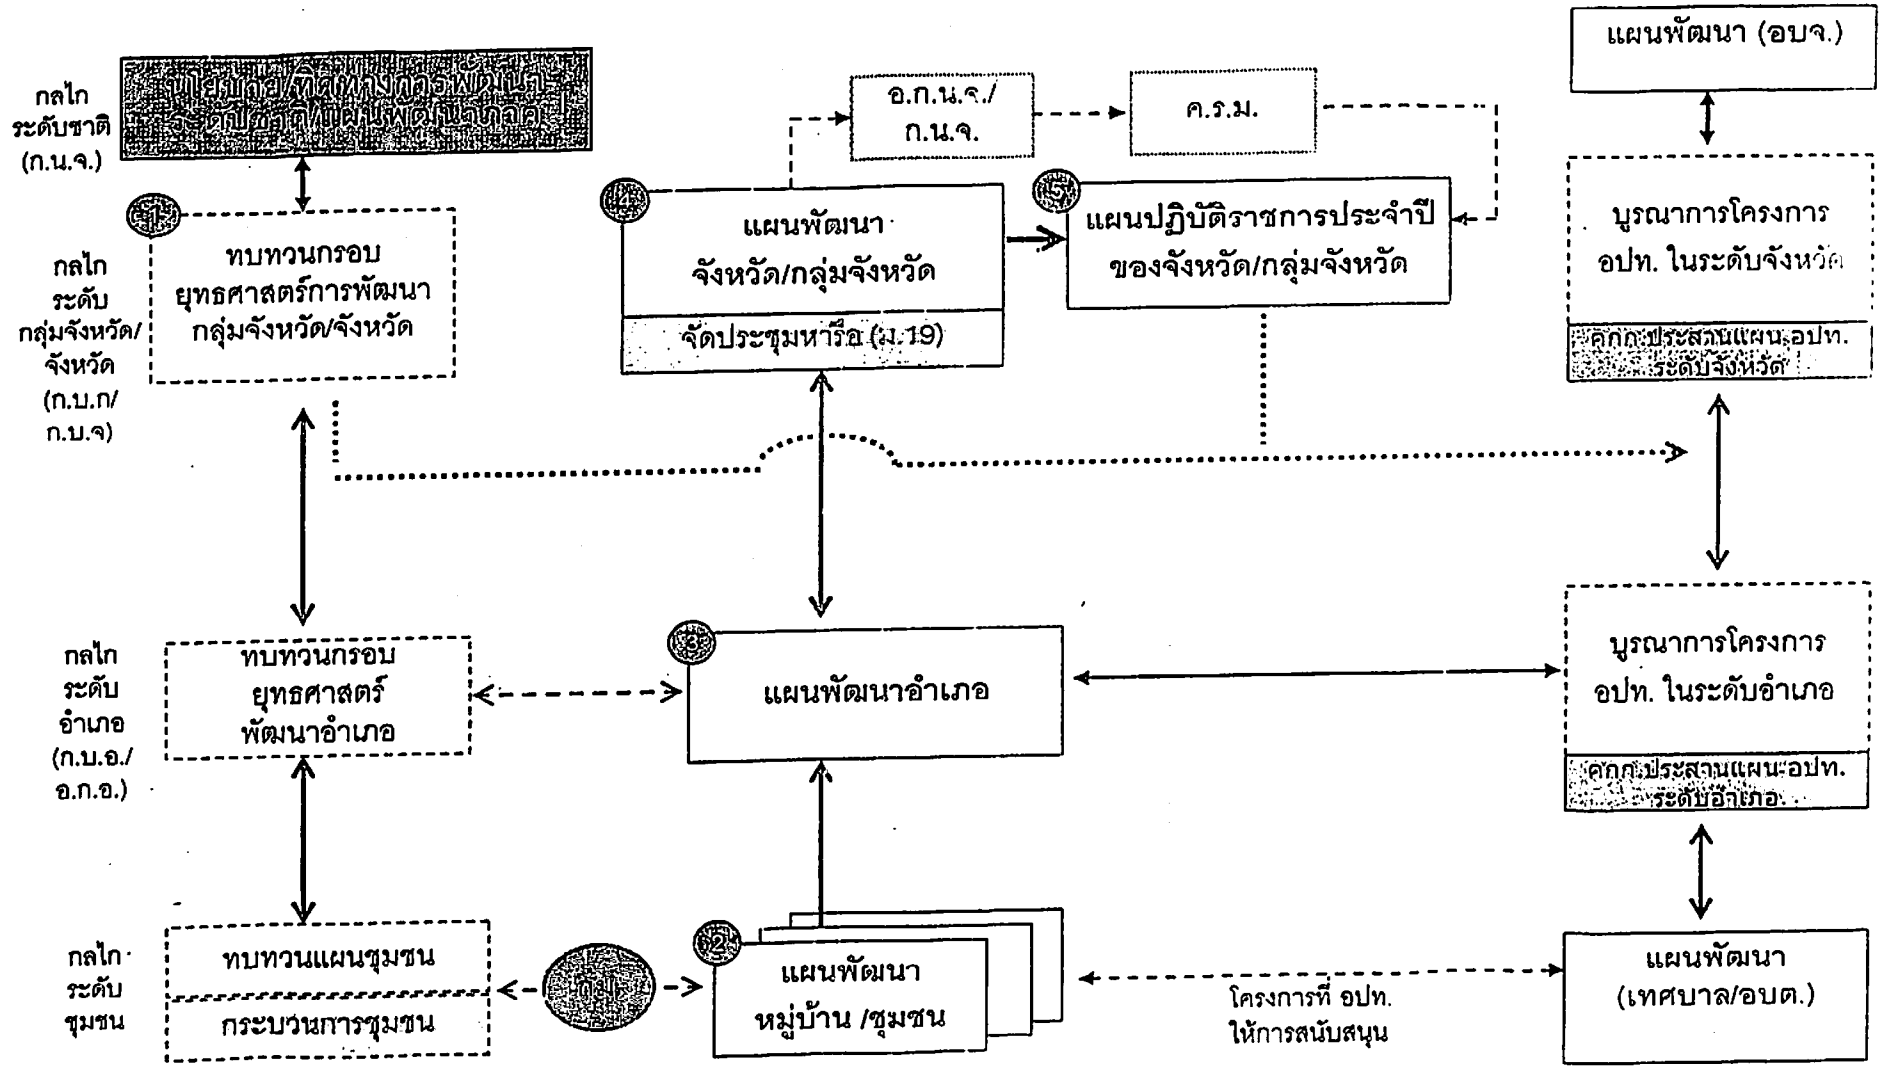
กลไก ระดับชาติ (ก.น.จ.)

นโยบาย/ทิศทางการพัฒนา ระดับชาติ/แผนพัฒนาภาค

1

ทบทวนกรอบ ยุทธศาสตร์การพัฒนา กลุ่มจังหวัด/จังหวัด

กลไก ระดับ กลุ่มจังหวัด/ จังหวัด (ก.บ.ก/ ก.บ.จ)

อ.ก.น.จ./ ก.น.จ.

ค.ร.ม.

4

แผนพัฒนา จังหวัด/กลุ่มจังหวัด

จัดประชุมหารือ (ม.19)

5

แผนปฏิบัติราชการประจำปี ของจังหวัด/กลุ่มจังหวัด

แผนพัฒนา (อบจ.)

บูรณาการโครงการ อปท. ในระดับจังหวัด

คกก.ประสานแผน อปท. ระดับจังหวัด

กลไก ระดับ อำเภอ (ก.บ.อ./ อ.ก.อ.)

ทบทวนกรอบ ยุทธศาสตร์ พัฒนาอำเภอ

3

แผนพัฒนาอำเภอ

บูรณาการโครงการ อปท. ในระดับอำเภอ

คกก.ประสานแผน อปท. ระดับอำเภอ

กลไก ระดับ ชุมชน

ทบทวนแผนชุมชน

กระบวนการชุมชน

1

2

แผนพัฒนา หมู่บ้าน /ชุมชน

โครงการที่ อปท. ให้การสนับสนุน

แผนพัฒนา (เทศบาล/อบต.)